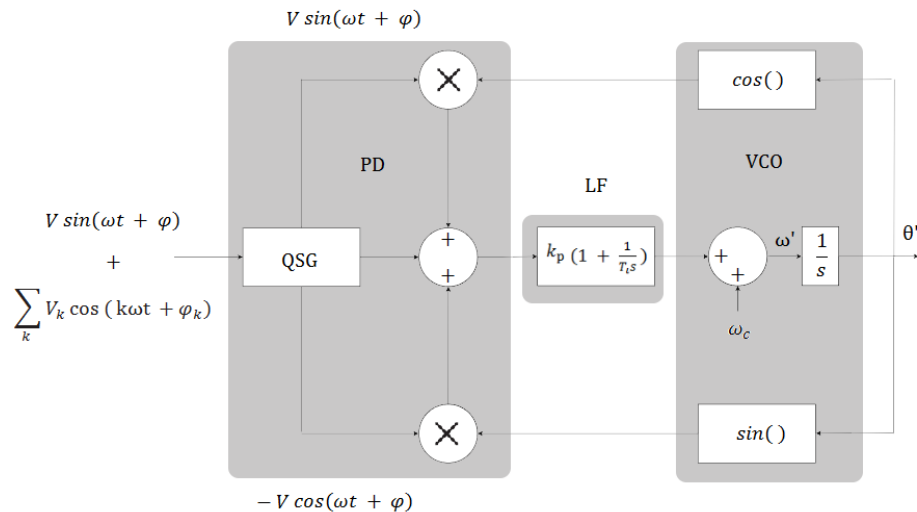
$V\,sin(\omega t + \varphi)$

$cos()$

PD

VCO

LF

$V\,sin(\omega t + \varphi)$

$+$

$\sum_{k} V_k \cos(\mathrm{k}\omega\mathrm{t} + \varphi_k)$

QSG

$+$

$+$

$k_p\,(1 + \frac{1}{T_i s})$

$+$

$+$

ω'

$\frac{1}{s}$

θ'

$\omega_c$

$sin()$

$-V\,cos(\omega t + \varphi)$